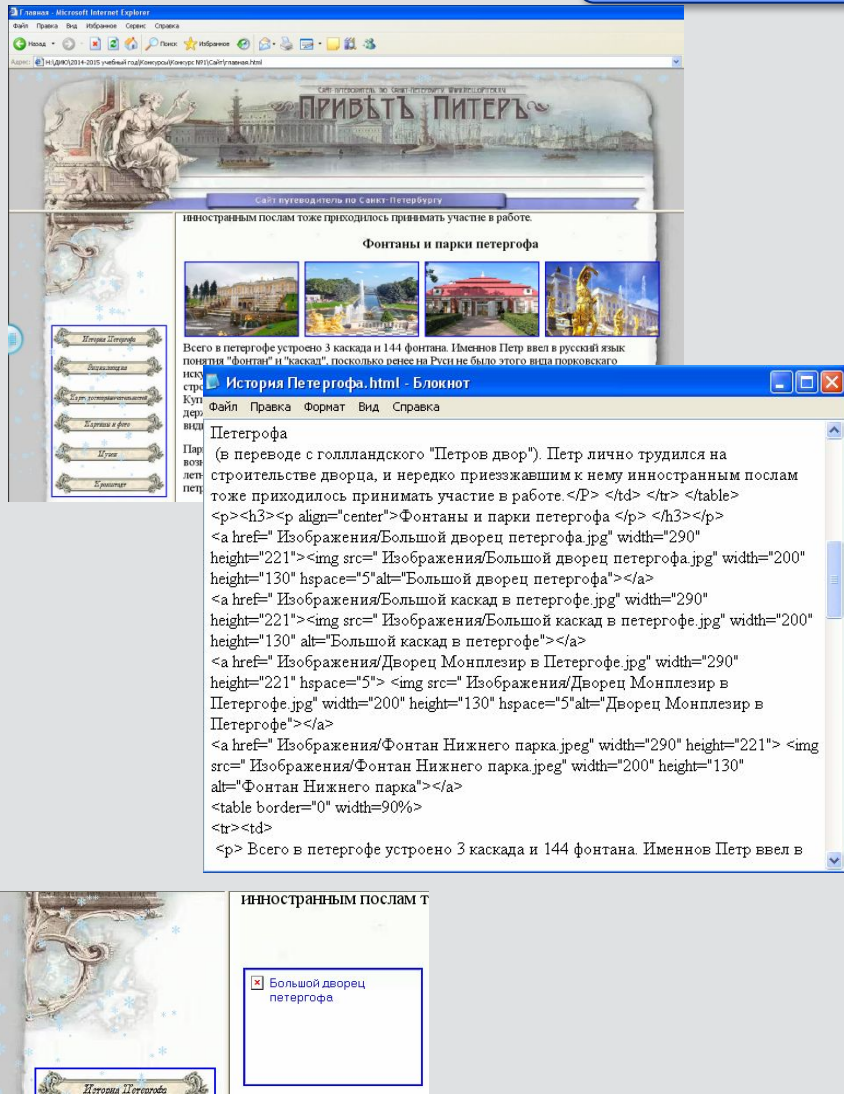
Главная - Microsoft Internet Explorer
Файл Правка Вид Избранное Сервис Справка
Назад Поиск Избранное
Адрес H:\ДИКЭ\2014-2015 учебный год\Конкурсы\Конкурс №1\Сайт\главная.html

Сайт-путеводитель по Санкт-Петербургу www.hellopiter.ru
ПРИВѢТЪ ПИТЕРЪ
Сайт путеводитель по Санкт-Петербургу

иностранным послам тоже приходилось принимать участие в работе.

Фонтаны и парки петергофа

Всего в петергофе устроено 3 каскада и 144 фонтана. Именнов Петр ввел в русский язык понятия "фонтан" и "каскад", поскольку ренее на Руси не было этого вида порковского иску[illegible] стро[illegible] Куп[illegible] дер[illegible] вид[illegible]

Пар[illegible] воз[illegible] лет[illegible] петр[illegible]

История Петергофа
Энциклопедия
Хар. достопримечательностей
Картины и фото
Музеи
Бронирование

История Петергофа.html - Блокнот
Файл Правка Формат Вид Справка
Петергофа
(в переводе с голлландского "Петров двор"). Петр лично трудился на строительстве дворца, и нередко приеззжавшим к нему иннострнным послам тоже приходилось принимать участие в работе.</P> </td> </tr> </table>
<p><h3><p align="center">Фонтаны и парки петергофа </p> </h3></p>
<a href=" Изображения/Большой дворец петергофа.jpg" width="290" height="221"><img src=" Изображения/Большой дворец петергофа.jpg" width="200" height="130" hspace="5"alt="Большой дворец петергофа"></a>
<a href=" Изображения/Большой каскад в петергофе.jpg" width="290" height="221"><img src=" Изображения/Большой каскад в петергофе.jpg" width="200" height="130" alt="Большой каскад в петергофе"></a>
<a href=" Изображения/Дворец Монплезир в Петергофе.jpg" width="290" height="221" hspace="5"> <img src=" Изображения/Дворец Монплезир в Петергофе.jpg" width="200" height="130" hspace="5"alt="Дворец Монплезир в Петергофе"></a>
<a href=" Изображения/Фонтан Нижнего парка.jpeg" width="290" height="221"> <img src=" Изображения/Фонтан Нижнего парка.jpeg" width="200" height="130" alt="Фонтан Нижнего парка"></a>
<table border="0" width=90%>
<tr><td>
<p> Всего в петергофе устроено 3 каскада и 144 фонтана. Именнов Петр ввел в

иностранным послам т

Большой дворец петергофа

История Петергофа